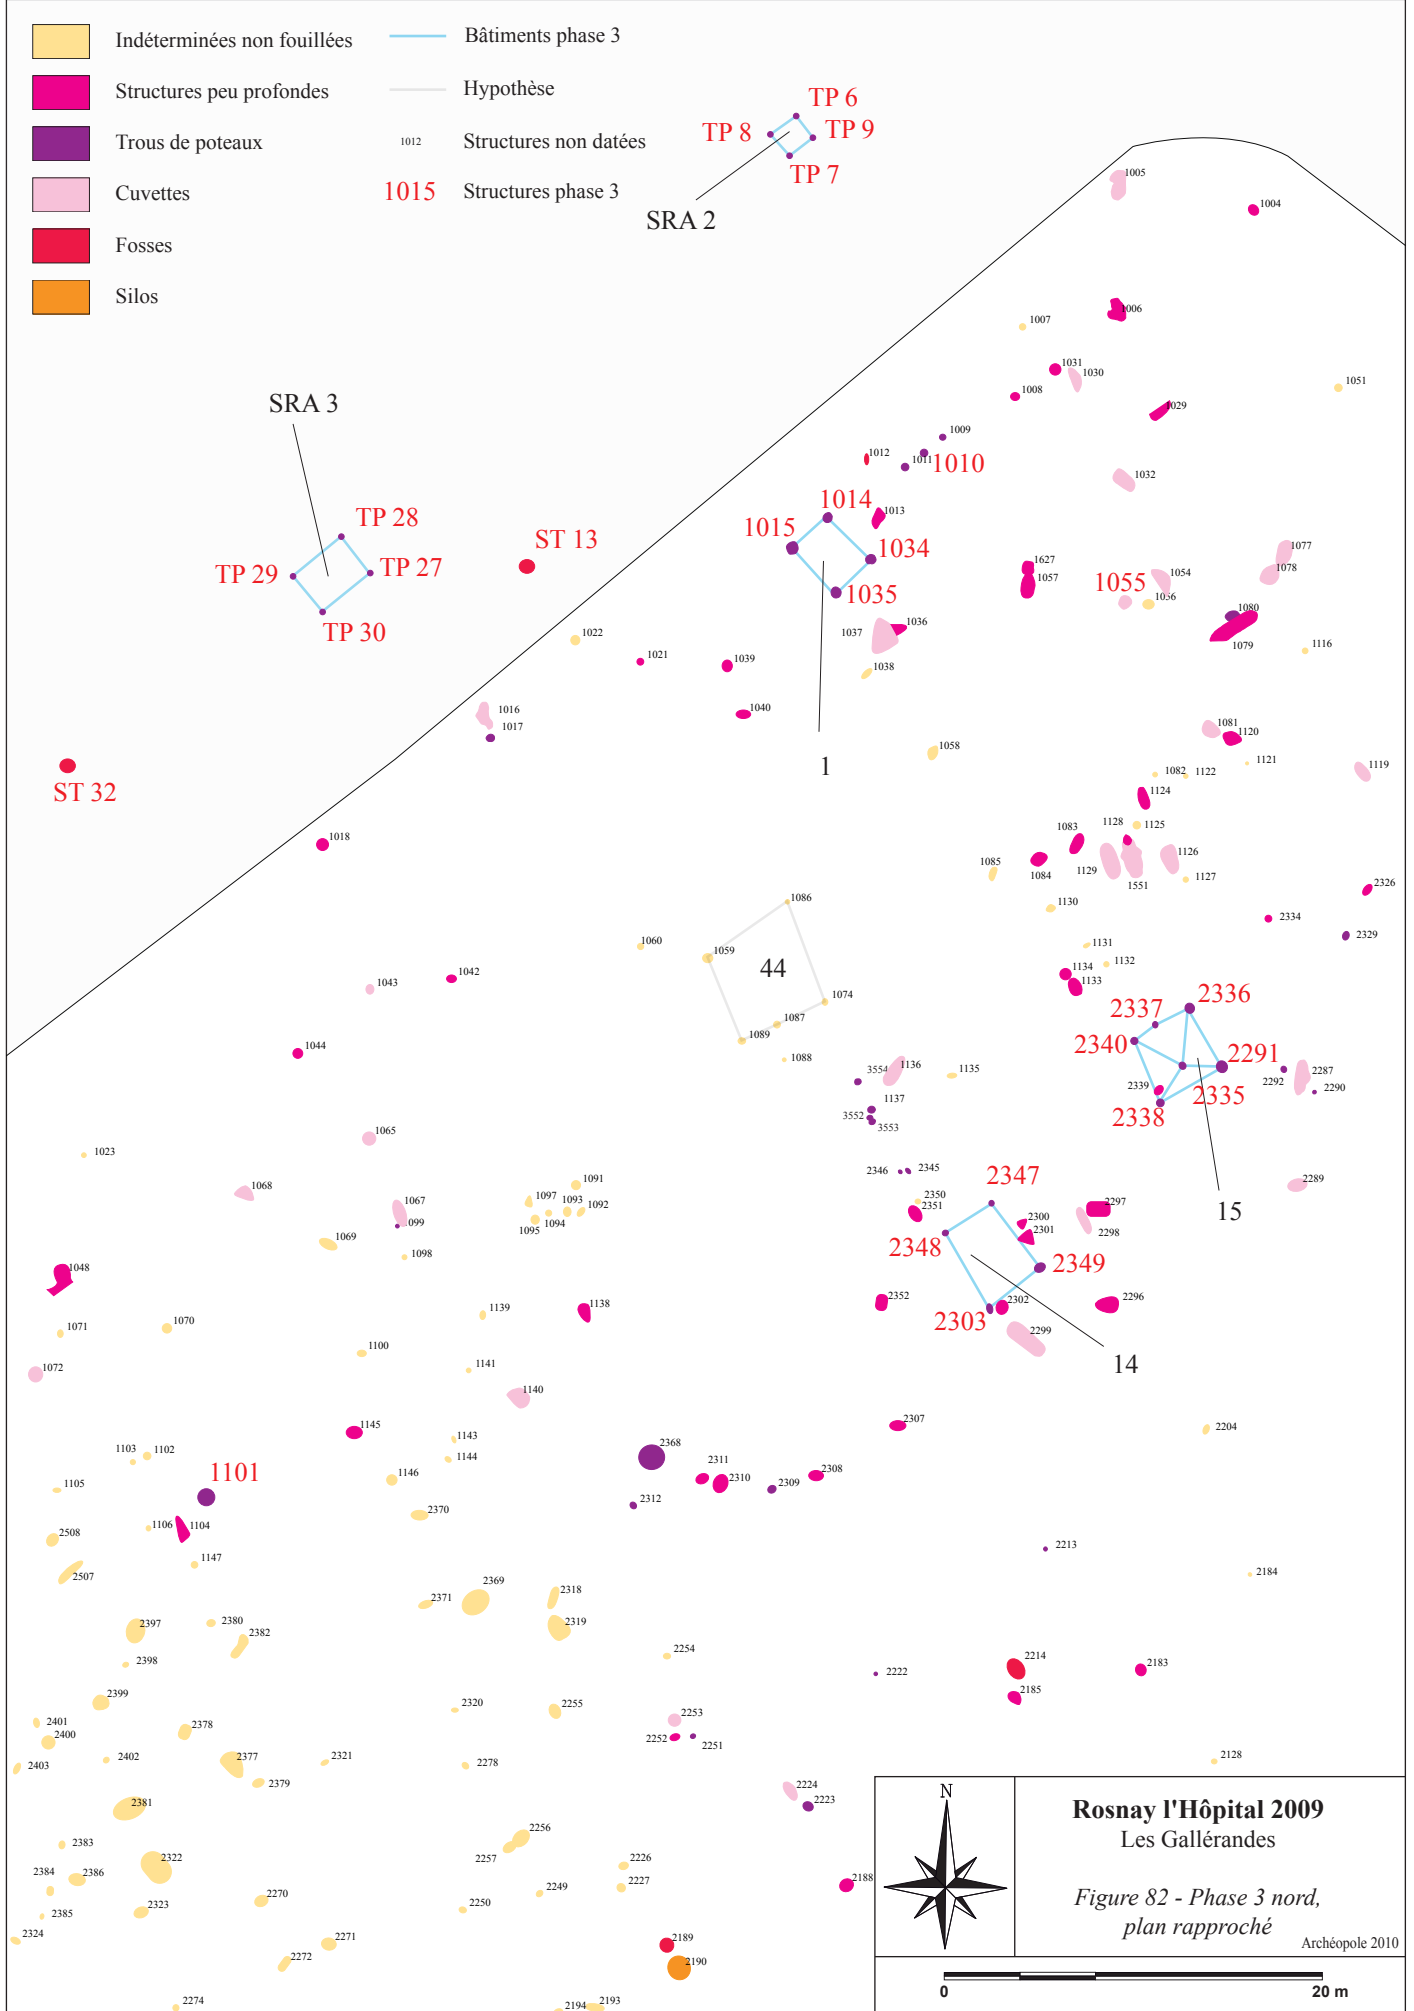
Indéterminées non fouillées
Structures peu profondes
Trous de poteaux
Cuvettes
Fosses
Silos

Bâtiments phase 3
Hypothèse
1012 Structures non datées
1015 Structures phase 3

TP 6
TP 8
TP 9
TP 7
SRA 2

SRA 3
TP 28
TP 29
TP 27
TP 30
ST 13
ST 32

1005
1004
1006
1007
1031
1030
1051
1008
1029
1009
1012
1011
1010
1032
1014
1013
1015
1034
1035
1036
1037
1038
1627
1057
1055
1054
1056
1077
1078
1080
1079
1116
1022
1021
1039
1040
1016
1017
1058
1
1081
1120
1121
1119
1082
1122
1124
1083
1128
1125
1085
1084
1129
1551
1126
1127
2326
1130
1018
1086
1060
1059
44
1074
1087
1089
1088
1042
1043
1044
1131
1132
1134
1133
2334
2329
2337
2336
2340
2291
2339
2335
2338
2287
2292
2290
3554
1136
1135
1137
3552
3553
1065
1023
2346
2345
2347
2350
2351
2297
2300
2301
2298
15
2289
1068
1067
1099
1091
1097
1093
1092
1094
1095
1069
1098
2348
2349
1048
1139
1138
2352
2302
2296
2303
2299
14
1071
1070
1100
1072
1141
1140
1145
1143
1144
2307
2204
1103
1102
1101
2368
2311
2310
2309
2308
1105
1146
2312
2370
2508
1106
1104
1147
2213
2184
2507
2369
2318
2371
2397
2380
2382
2319
2398
2254
2222
2214
2183
2185
2399
2320
2255
2401
2400
2378
2253
2252
2251
2403
2402
2377
2379
2321
2278
2128
2224
2223
2381
2383
2256
2384
2386
2322
2257
2226
2227
2249
2188
2385
2323
2270
2250
2324
2271
2272
2189
2190
2274
2194
2193

N
Rosnay l'Hôpital 2009
Les Gallérandes
Figure 82 - Phase 3 nord, plan rapproché
Archéopole 2010
0
20 m